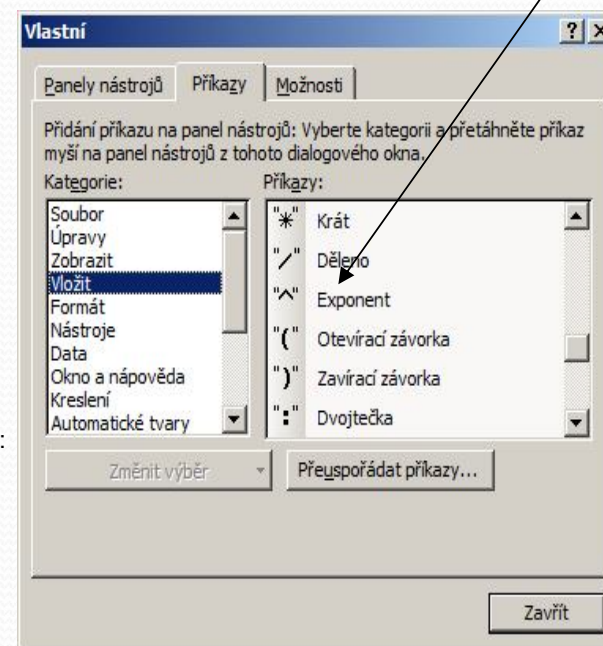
Vlastní

?

Panely nástrojů

Příkazy

Možnosti

Přidání příkazu na panel nástrojů: Vyberte kategorii a přetáhněte příkaz myší na panel nástrojů z tohoto dialogového okna.

Kategorie:

Soubor
Úpravy
Zobrazit
Vložit
Formát
Nástroje
Data
Okno a nápověda
Kreslení
Automatické tvary

Příkazy:

"*" Krát
"/" Děleno
"^" Exponent
"(" Otevírací závorka
")" Zavírací závorka
":" Dvojtečka

Změnit výběr

Přeuspořádat příkazy...

Zavřít

: